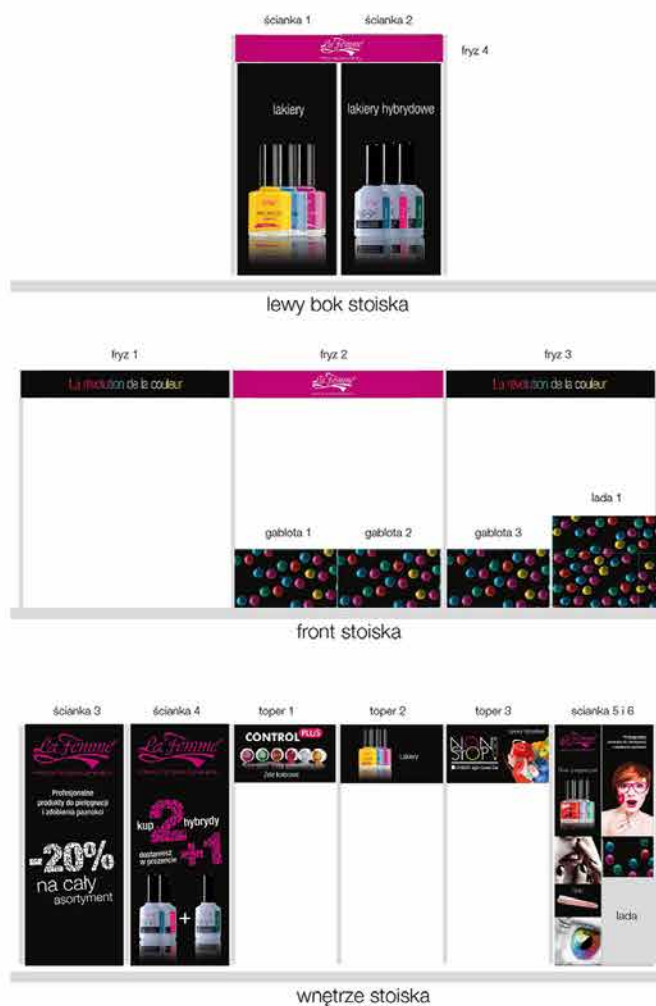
ścianka 1
ścianka 2
La Femme
fryz 4
lakiery
lakiery hybrydowe

lewy bok stoiska

fryz 1
fryz 2
fryz 3
La révolution de la couleur
La Femme
La révolution de la couleur
lada 1
gablota 1
gablota 2
gablota 3

front stoiska

ścianka 3
ścianka 4
toper 1
toper 2
toper 3
scianka 5 i 6
La Femme
Profesjonalne produkty do pielęgnacji i zdobienia paznokci
-20%
na cały asortyment
La Femme
kup 2 hybrydy
dostaniesz w prezencie +1
+
CONTROL PLUS
żele kolorowe
Lakiery
NON STOP!
lada

wnętrze stoiska